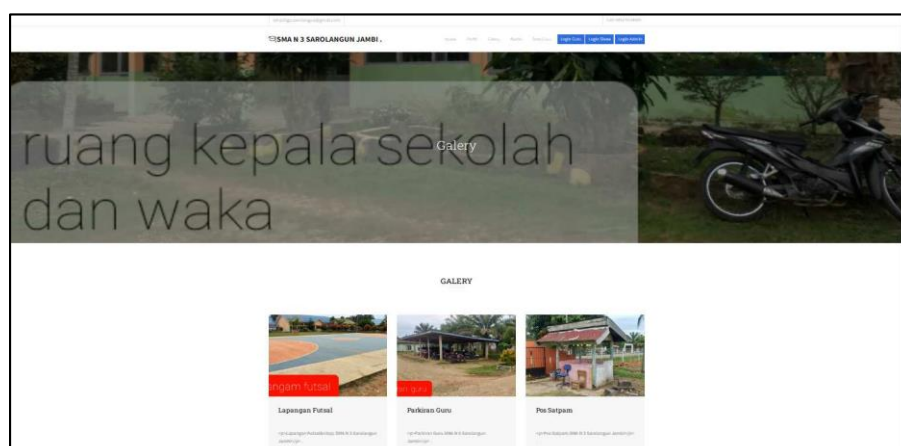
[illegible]

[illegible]

SMA N 3 SAROLANGUN JAMBI .

Home Profil Galery Berita Tentang Login Guru Login Siswa Login Admin

ruang kepala sekolah dan waka

Galery

GALERY

angam futsal

Lapangan Futsal

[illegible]

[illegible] guru

Parkiran Guru

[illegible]

Pos Satpam

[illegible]